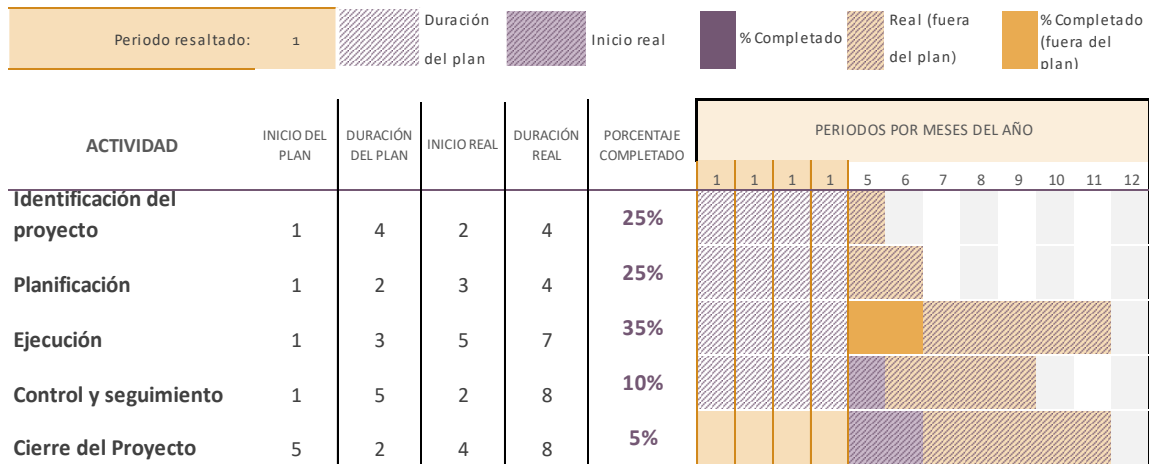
Periodo resaltado: 1

Duración del plan

Inicio real

% Completado

Real (fuera del plan)

% Completado (fuera del plan)

| ACTIVIDAD | INICIO DEL PLAN | DURACIÓN DEL PLAN | INICIO REAL | DURACIÓN REAL | PORCENTAJE COMPLETADO | PERIODOS POR MESES DEL AÑO |
|---|---|---|---|---|---|---|
| | | | | | | 1 1 1 1 5 6 7 8 9 10 11 12 |
| Identificación del proyecto | 1 | 4 | 2 | 4 | 25% | |
| Planificación | 1 | 2 | 3 | 4 | 25% | |
| Ejecución | 1 | 3 | 5 | 7 | 35% | |
| Control y seguimiento | 1 | 5 | 2 | 8 | 10% | |
| Cierre del Proyecto | 5 | 2 | 4 | 8 | 5% | |